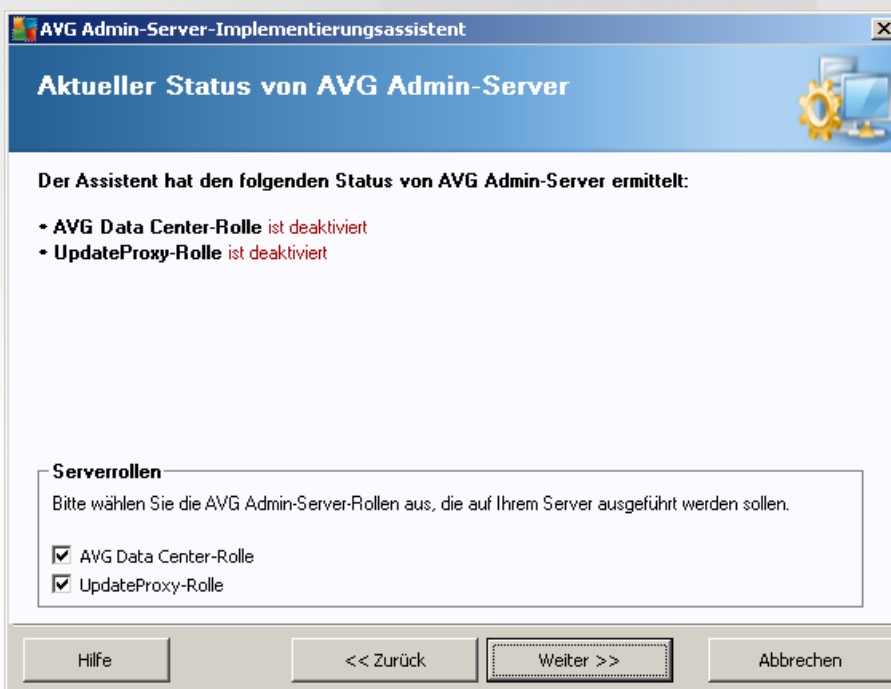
AVG Admin-Server-Implementierungsassistent

Aktueller Status von AVG Admin-Server

Der Assistent hat den folgenden Status von AVG Admin-Server ermittelt:

• AVG Data Center-Rolle ist deaktiviert
• UpdateProxy-Rolle ist deaktiviert

Serverrollen

Bitte wählen Sie die AVG Admin-Server-Rollen aus, die auf Ihrem Server ausgeführt werden sollen.

AVG Data Center-Rolle
UpdateProxy-Rolle

Hilfe
<< Zurück
Weiter >>
Abbrechen